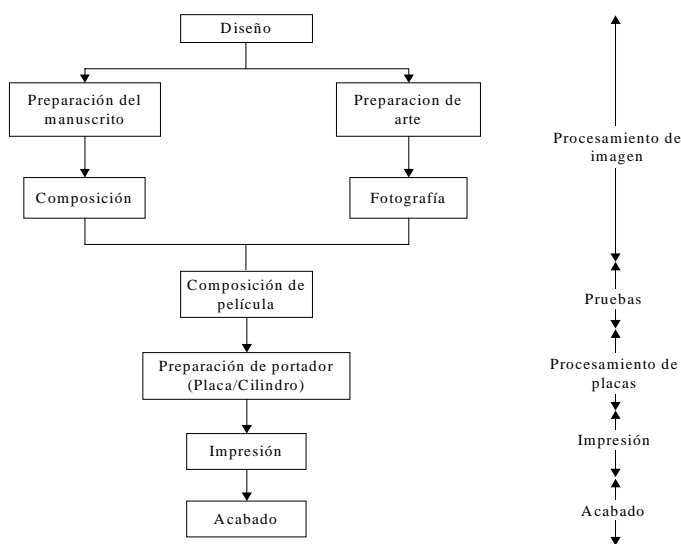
Diseño

Preparación del manuscrito

Preparacion de arte

Composición

Fotografía

Composición de película

Preparación de portador (Placa/Cilindro)

Impresión

Acabado

Procesamiento de imagen

Pruebas

Procesamiento de placas

Impresión

Acabado